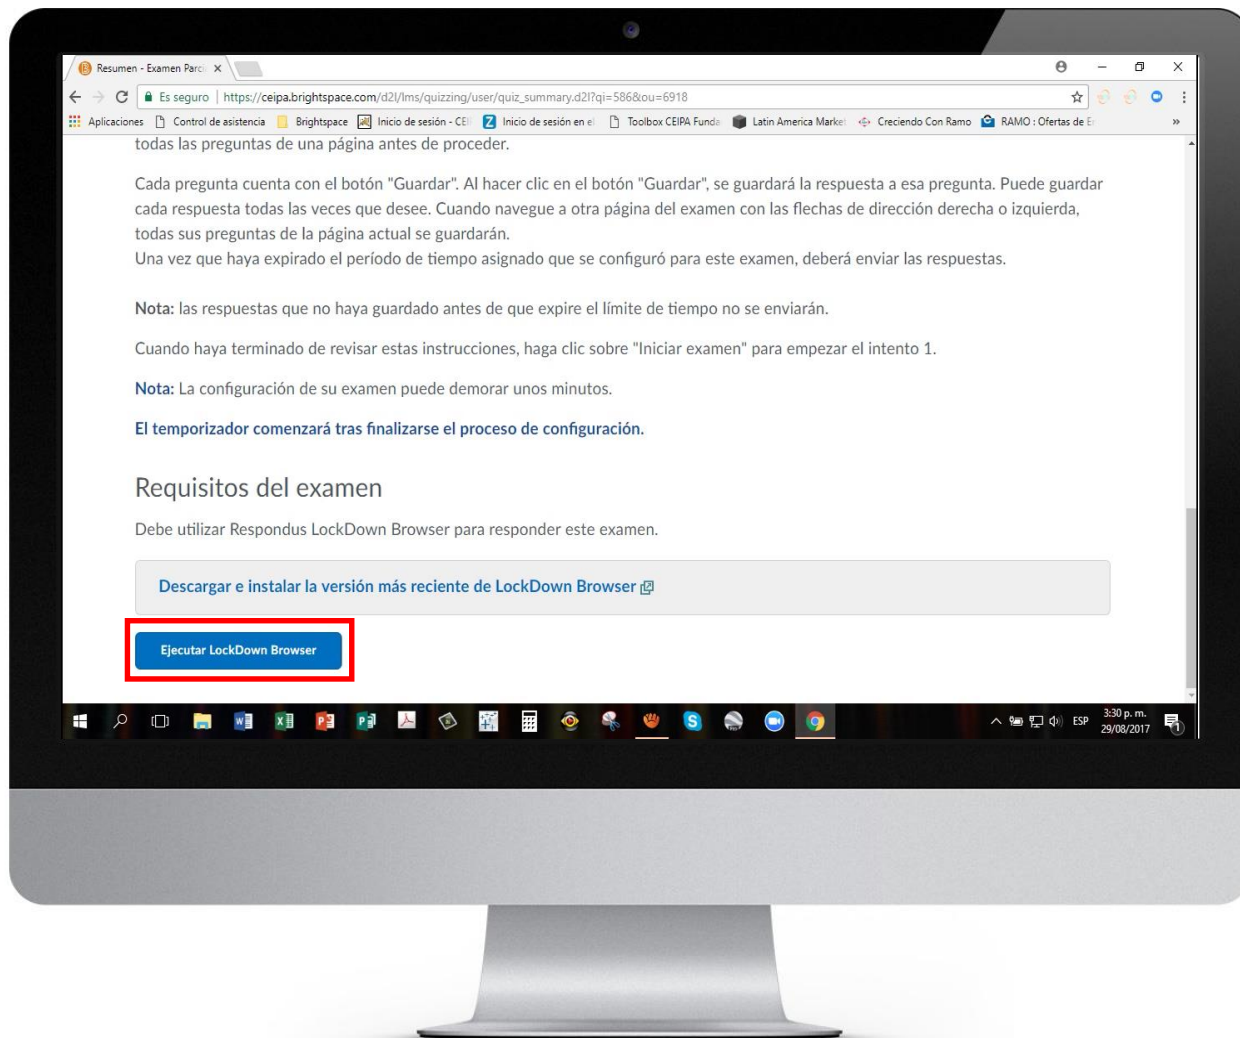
Resumen - Examen Parci ×

Es seguro | https://ceipa.brightspace.com/d2l/lms/quizzing/user/quiz_summary.d2l?qi=586&ou=6918

Aplicaciones | Control de asistencia | Brightspace | Inicio de sesión - CE | Inicio de sesión en el | Toolbox CEIPA Funda | Latin America Market | Creciendo Con Ramo | RAMO : Ofertas de E | »

todas las preguntas de una página antes de proceder.

Cada pregunta cuenta con el botón "Guardar". Al hacer clic en el botón "Guardar", se guardará la respuesta a esa pregunta. Puede guardar cada respuesta todas las veces que desee. Cuando navegue a otra página del examen con las flechas de dirección derecha o izquierda, todas sus preguntas de la página actual se guardarán.
Una vez que haya expirado el período de tiempo asignado que se configuró para este examen, deberá enviar las respuestas.

Nota: las respuestas que no haya guardado antes de que expire el límite de tiempo no se enviarán.

Cuando haya terminado de revisar estas instrucciones, haga clic sobre "Iniciar examen" para empezar el intento 1.

Nota: La configuración de su examen puede demorar unos minutos.

El temporizador comenzará tras finalizarse el proceso de configuración.

Requisitos del examen

Debe utilizar Respondus LockDown Browser para responder este examen.

Descargar e instalar la versión más reciente de LockDown Browser

Ejecutar LockDown Browser

ESP 3:30 p. m. 29/08/2017